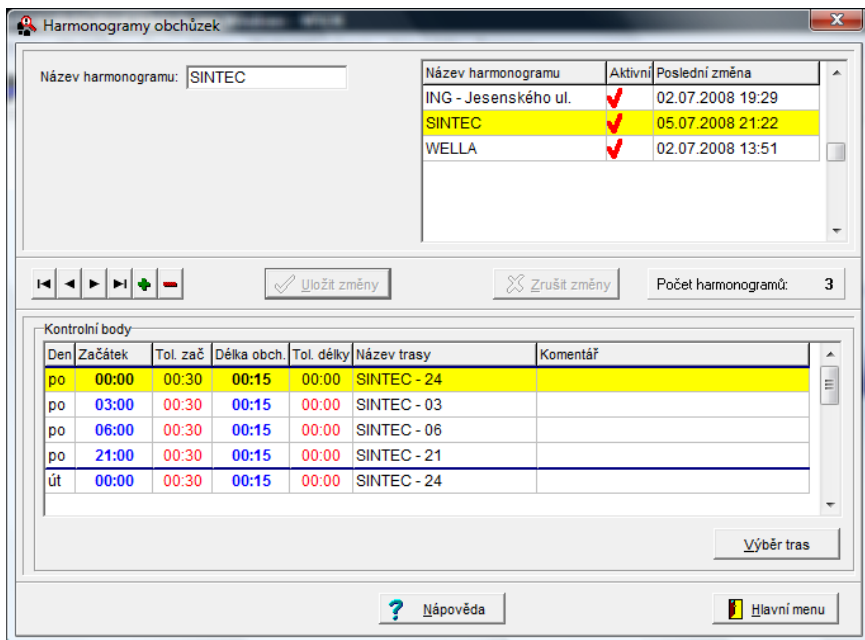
Harmonogramy obchůzek

Název harmonogramu: SINTEC

| Název harmonogramu | Aktivní | Poslední změna |
|---|---|---|
| ING - Jesenského ul. | ✓ | 02.07.2008 19:29 |
| SINTEC | ✓ | 05.07.2008 21:22 |
| WELLA | ✓ | 02.07.2008 13:51 |

Uložit změny

Zrušit změny

Počet harmonogramů: 3

Kontrolní body

| Den | Začátek | Tol. zač | Délka obch. | Tol. délky | Název trasy | Komentář |
|---|---|---|---|---|---|---|
| po | 00:00 | 00:30 | 00:15 | 00:00 | SINTEC - 24 | |
| po | 03:00 | 00:30 | 00:15 | 00:00 | SINTEC - 03 | |
| po | 06:00 | 00:30 | 00:15 | 00:00 | SINTEC - 06 | |
| po | 21:00 | 00:30 | 00:15 | 00:00 | SINTEC - 21 | |
| út | 00:00 | 00:30 | 00:15 | 00:00 | SINTEC - 24 | |

Výběr tras

Nápověda

Hlavní menu